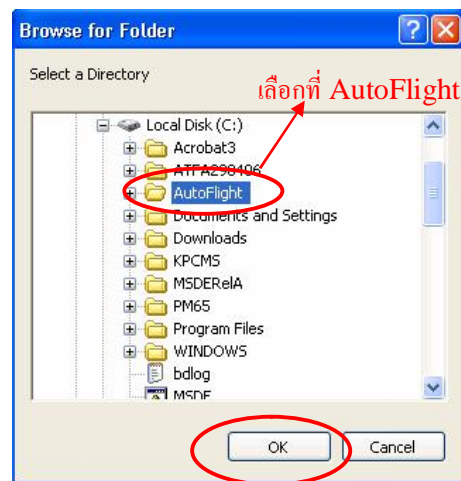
Browse for Folder

Select a Directory

เลือกที่ AutoFlight

Local Disk (C:)
Acrobat3
ATFA298406
AutoFlight
Documents and Settings
Downloads
KPCMS
MSDERelA
PM65
Program Files
WINDOWS
bdlog
MSDE

OK
Cancel